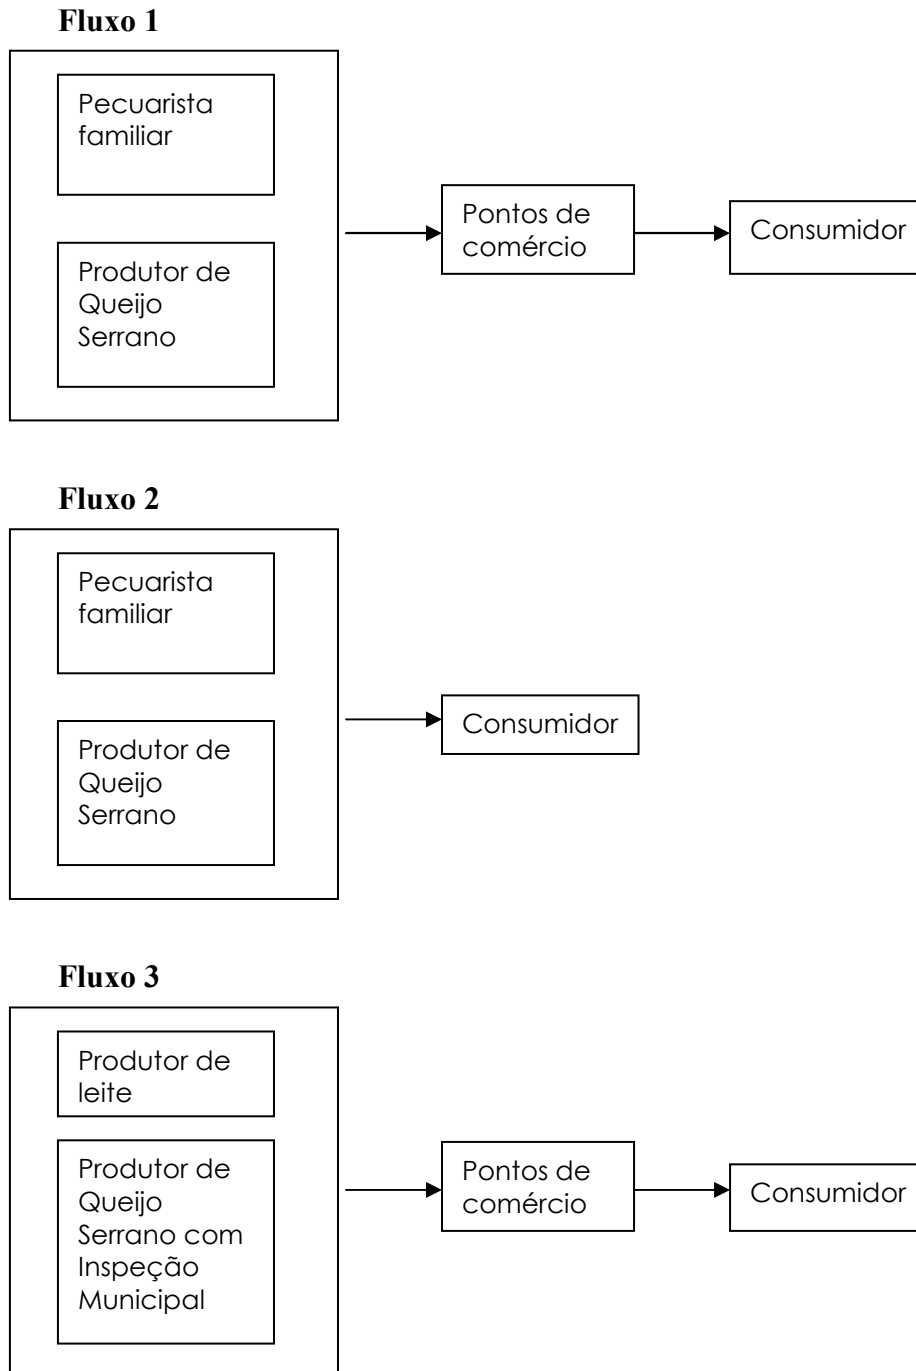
**Fluxo 1**

Pecuarista familiar

Produtor de Queijo Serrano

Pontos de comércio

Consumidor

**Fluxo 2**

Pecuarista familiar

Produtor de Queijo Serrano

Consumidor

**Fluxo 3**

Produtor de leite

Produtor de Queijo Serrano com Inspeção Municipal

Pontos de comércio

Consumidor